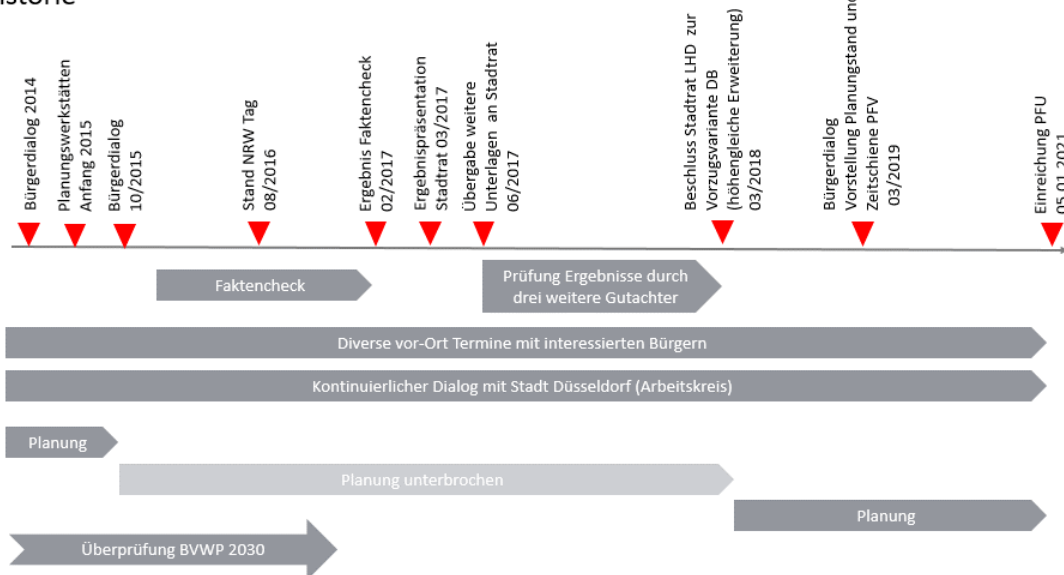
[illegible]istorie

Bürgerdialog 2014

Planungswerkstätten Anfang 2015

Bürgerdialog 10/2015

Stand NRW Tag 08/2016

Ergebnis Faktencheck 02/2017

Ergebnispräsentation Stadtrat 03/2017

Übergabe weitere Unterlagen an Stadtrat 06/2017

Beschluss Stadtrat LHD zur Vorzugsvariante DB (höhengleiche Erweiterung) 03/2018

Bürgerdialog Vorstellung Planungstand und Zeitschiene PFV 03/2019

Einreichung PFU 05.01.2021

Faktencheck

Prüfung Ergebnisse durch drei weitere Gutachter

Diverse vor-Ort Termine mit interessierten Bürgern

Kontinuierlicher Dialog mit Stadt Düsseldorf (Arbeitskreis)

Planung

Planung unterbrochen

Planung

Überprüfung BVWP 2030